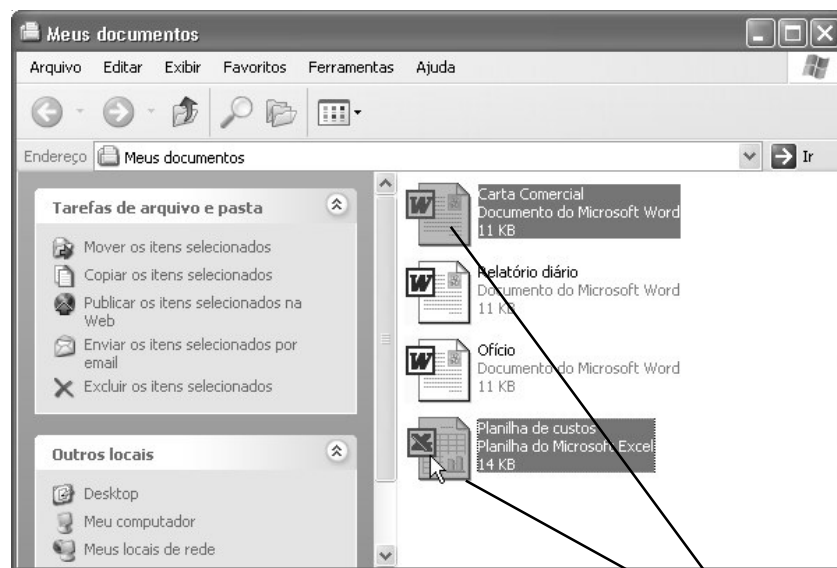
Meus documentos

Arquivo Editar Exibir Favoritos Ferramentas Ajuda

Endereço Meus documentos

Ir

Tarefas de arquivo e pasta

Mover os itens selecionados

Copiar os itens selecionados

Publicar os itens selecionados na Web

Enviar os itens selecionados por email

Excluir os itens selecionados

Outros locais

Desktop

Meu computador

Meus locais de rede

Carta Comercial
Documento do Microsoft Word
11 KB

Relatório diário
Documento do Microsoft Word
11 KB

Ofício
Documento do Microsoft Word
11 KB

Planilha de custos
Planilha do Microsoft Excel
14 KB